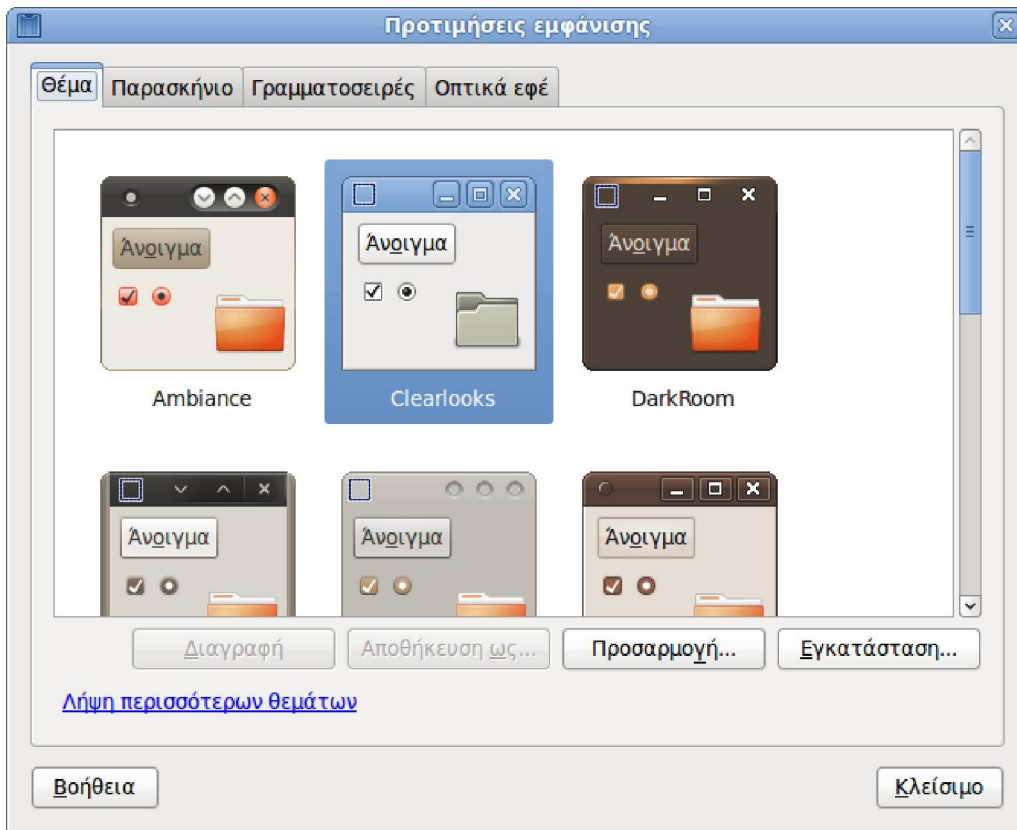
Προτιμήσεις εμφάνισης

Θέμα | Παρασκήνιο | Γραμματοσειρές | Οπτικά εφέ

Άνοιγμα
Ambiance

Άνοιγμα
Clearlooks

Άνοιγμα
DarkRoom

Άνοιγμα

Άνοιγμα

Άνοιγμα

Διαγραφή
Αποθήκευση ως...
Προσαρμογή...
Εγκατάσταση...

Λήψη περισσότερων θεμάτων

Βοήθεια
Κλείσιμο